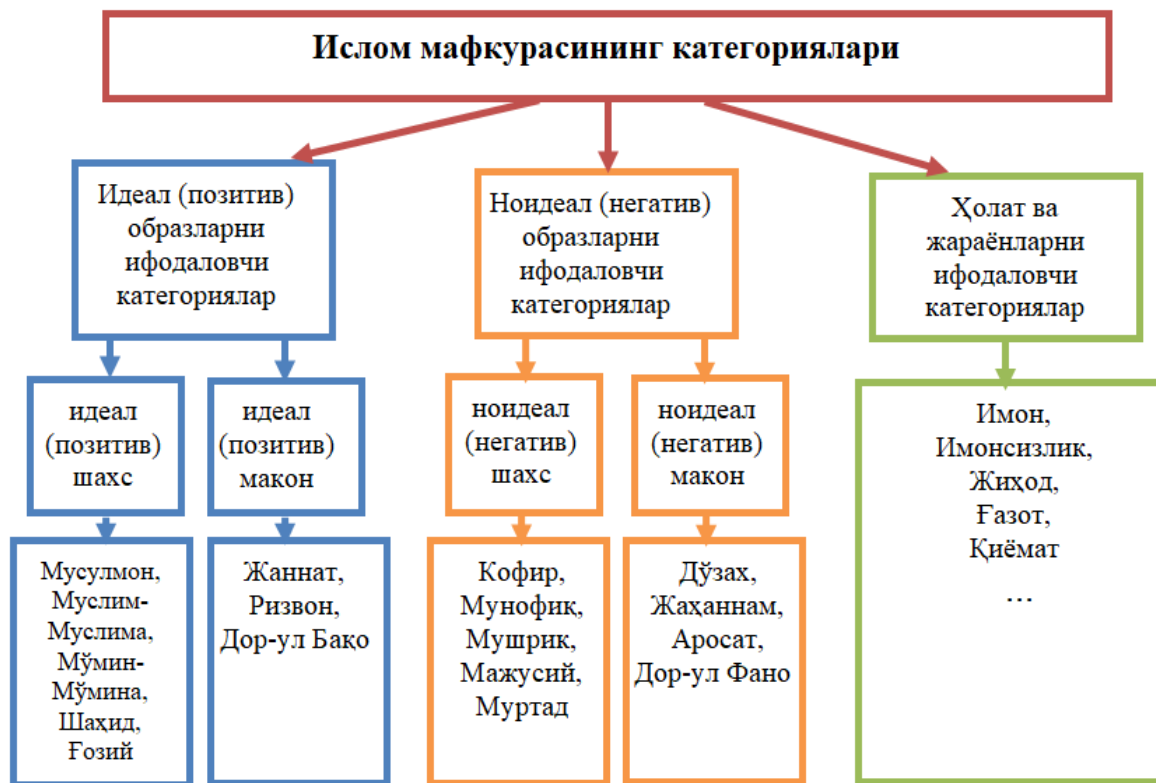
Ислом мафкурасининг категориялари

Идеал (позитив) образларни ифодаловчи категориялар

Ноидеал (негатив) образларни ифодаловчи категориялар

Ҳолат ва жараёнларни ифодаловчи категориялар

идеал (позитив) шахс

идеал (позитив) макон

ноидеал (негатив) шахс

ноидеал (негатив) макон

Имон, Имонсизлик, Жиҳод, Ғазот, Қиёмат …

Мусулмон, Муслим-Муслима, Мўмин-Мўмина, Шаҳид, Ғозий

Жаннат, Ризвон, Дор-ул Бақо

Кофир, Мунофиқ, Мушрик, Мажусий, Муртад

Дўзах, Жаҳаннам, Аросат, Дор-ул Фано